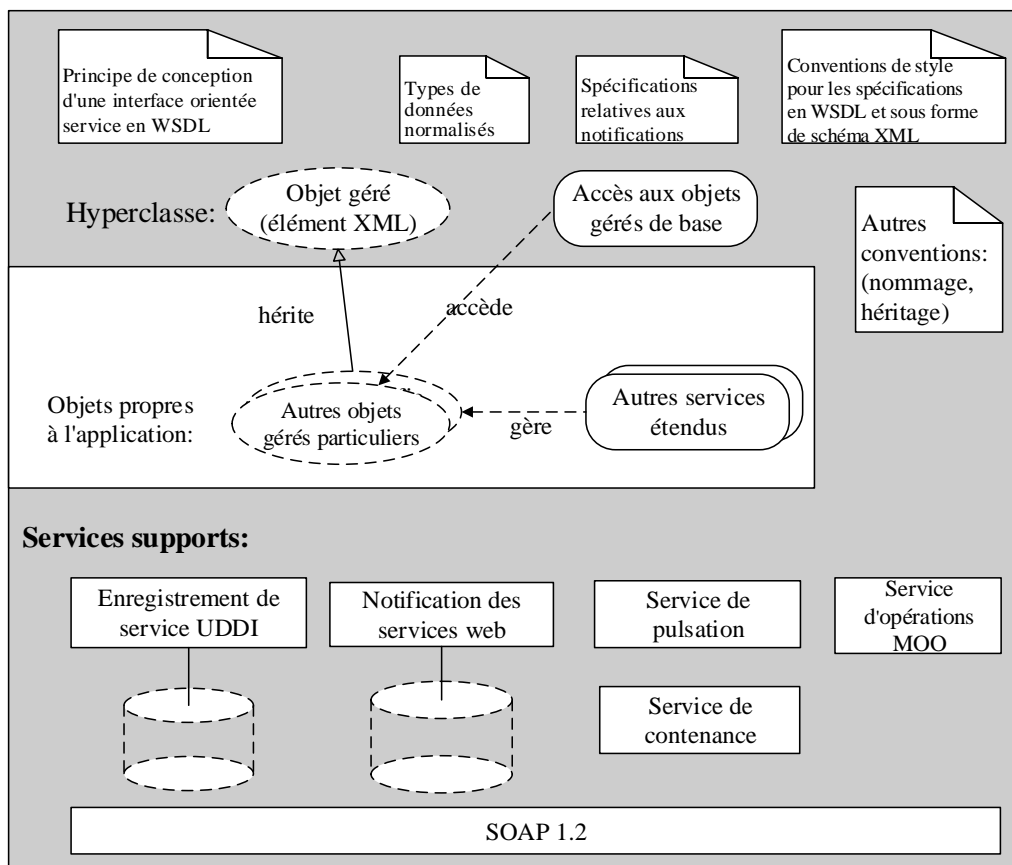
Principe de conception d'une interface orientée service en WSDL

Types de données normalisés

Spécifications relatives aux notifications

Conventions de style pour les spécifications en WSDL et sous forme de schéma XML

Hyperclasse:

Objet géré (élément XML)

Accès aux objets gérés de base

Autres conventions: (nommage, héritage)

hérite

accède

Objets propres à l'application:

Autres objets gérés particuliers

gère

Autres services étendus

Services supports:

Enregistrement de service UDDI

Notification des services web

Service de pulsation

Service d'opérations MOO

Service de contenance

SOAP 1.2